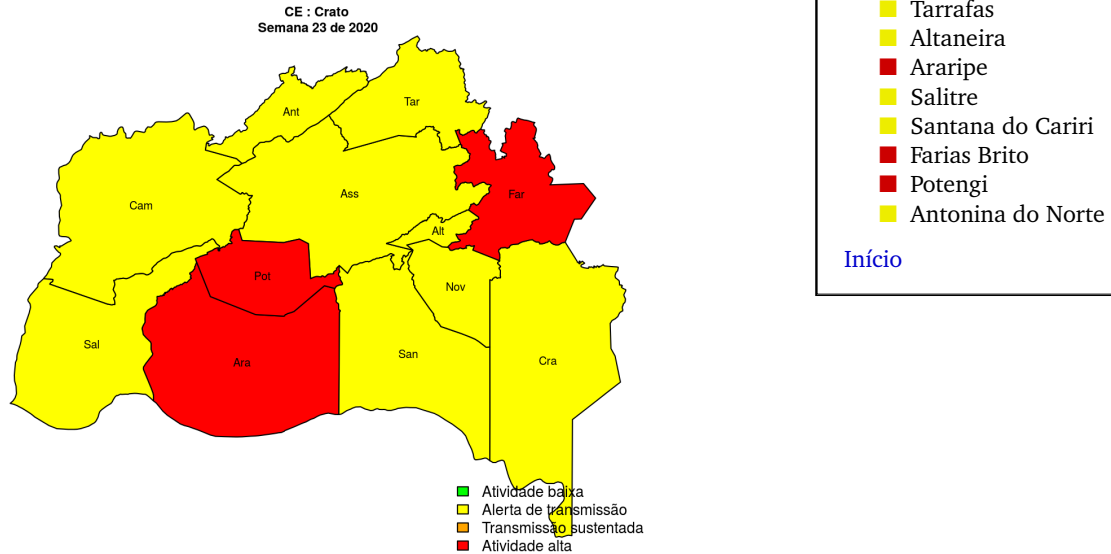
CE : Crato
Semana 23 de 2020

Ant
Tar
Cam
Ass
Far
Alt
Pot
Nov
Sal
Ara
San
Cra

Atividade baixa
Alerta de transmissão
Transmissão sustentada
Atividade alta

Tarrafas
Altaneira
Araripe
Salitre
Santana do Cariri
Farias Brito
Potengi
Antonina do Norte

Início